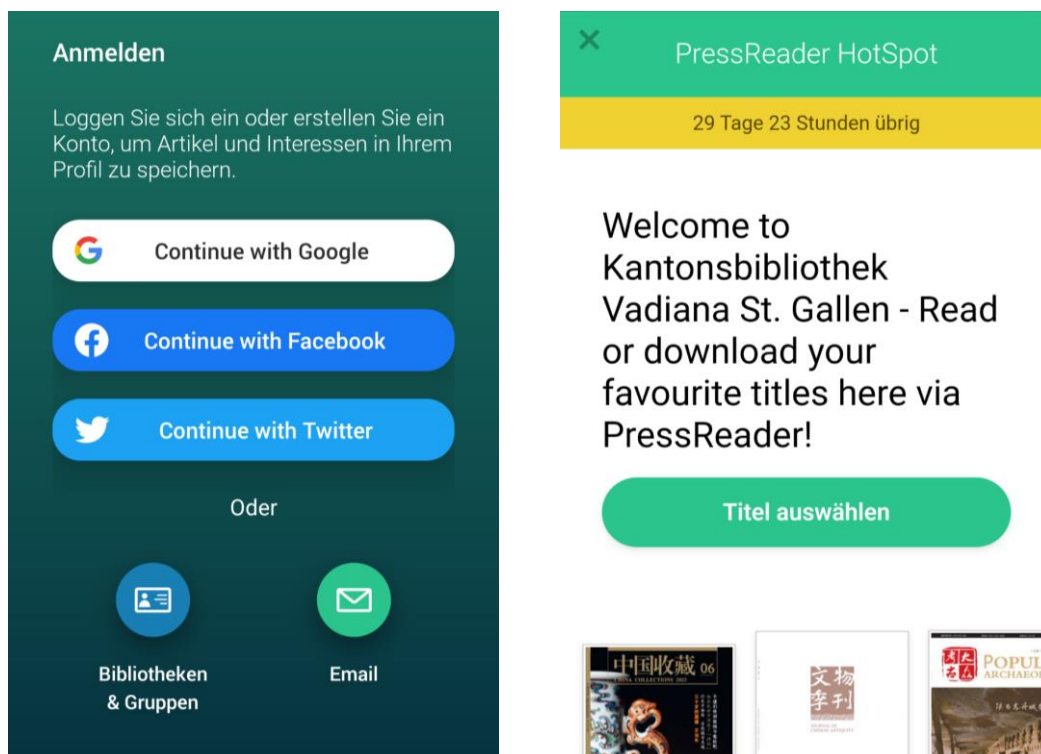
Anmelden

Loggen Sie sich ein oder erstellen Sie ein Konto, um Artikel und Interessen in Ihrem Profil zu speichern.

Continue with Google

Continue with Facebook

Continue with Twitter

Oder

Bibliotheken & Gruppen

Email

×

PressReader HotSpot

29 Tage 23 Stunden übrig

Welcome to Kantonsbibliothek Vadiana St. Gallen - Read or download your favourite titles here via PressReader!

Titel auswählen

中国收藏 06

文物季刊

POPUL ARCHAEO